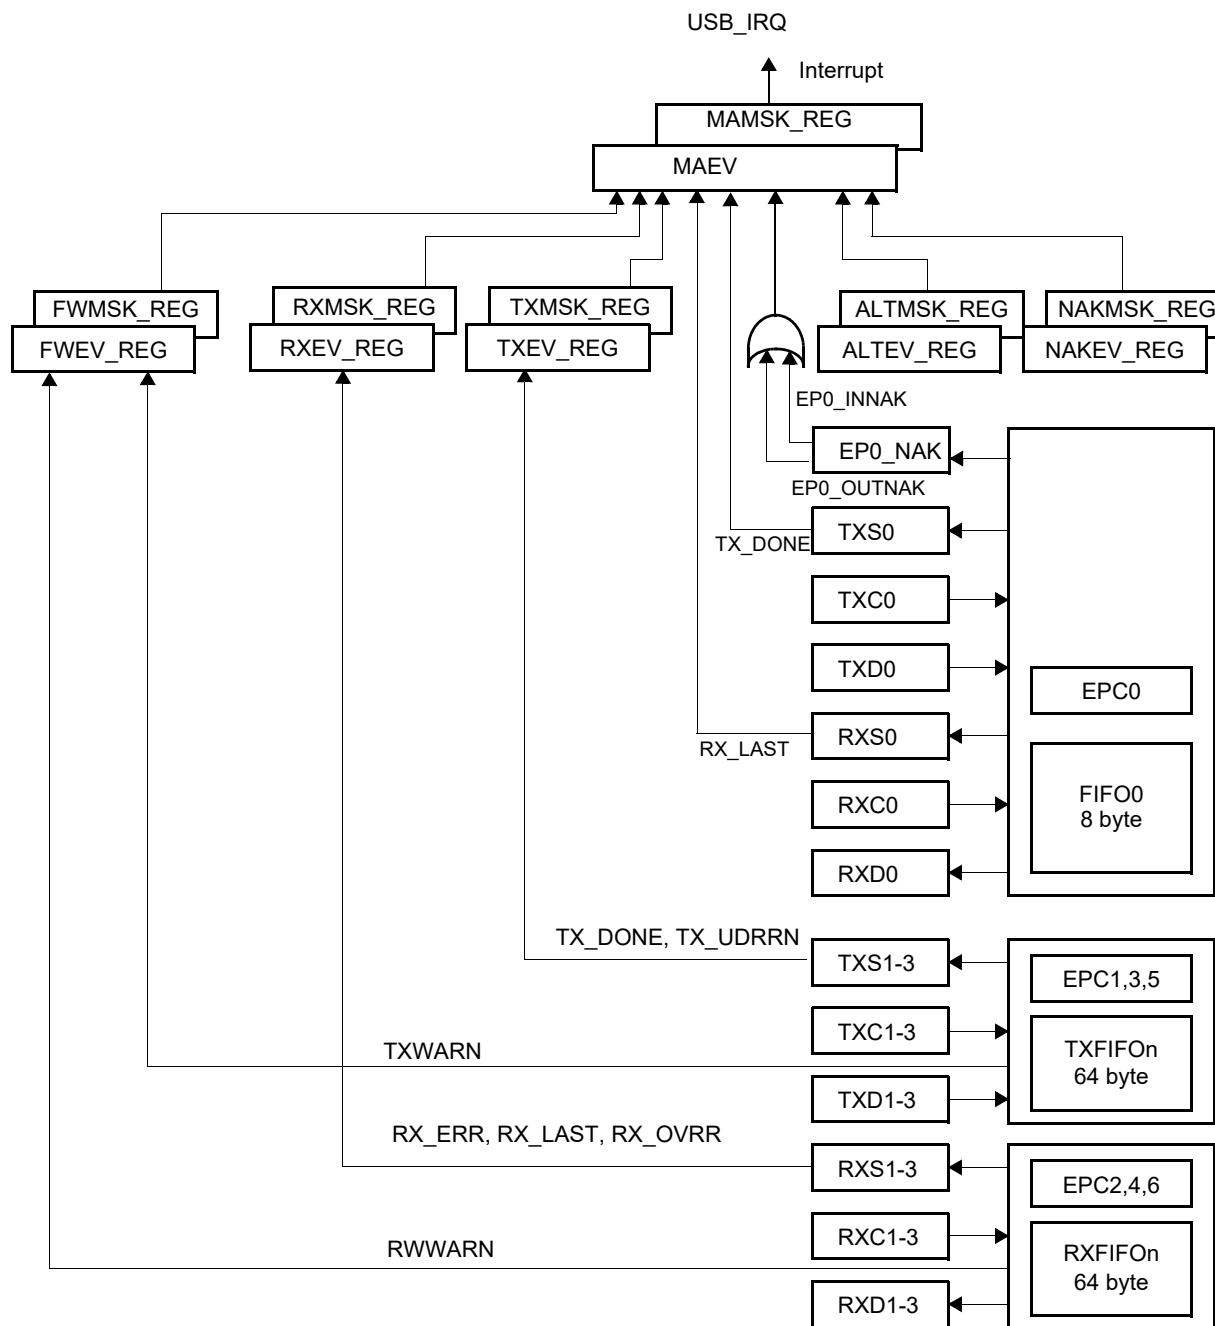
USB_IRQ

Interrupt

MAMSK_REG

MAEV

FWMSK_REG
FWEV_REG

RXMSK_REG
RXEV_REG

TXMSK_REG
TXEV_REG

ALTMSK_REG
ALTEV_REG

NAKMSK_REG
NAKEV_REG

EP0_INNAK

EP0_NAK

EP0_OUTNAK

TX_DONE

TXS0

TXC0

TXD0

EPC0

RX_LAST

RXS0

RXC0

FIFO0
8 byte

RXD0

TX_DONE, TX_UDRRN

TXS1-3

EPC1,3,5

TXC1-3

TXWARN

TXFIFOn
64 byte

TXD1-3

RX_ERR, RX_LAST, RX_OVRR

RXS1-3

EPC2,4,6

RXC1-3

RWWARN

RXFIFOn
64 byte

RXD1-3